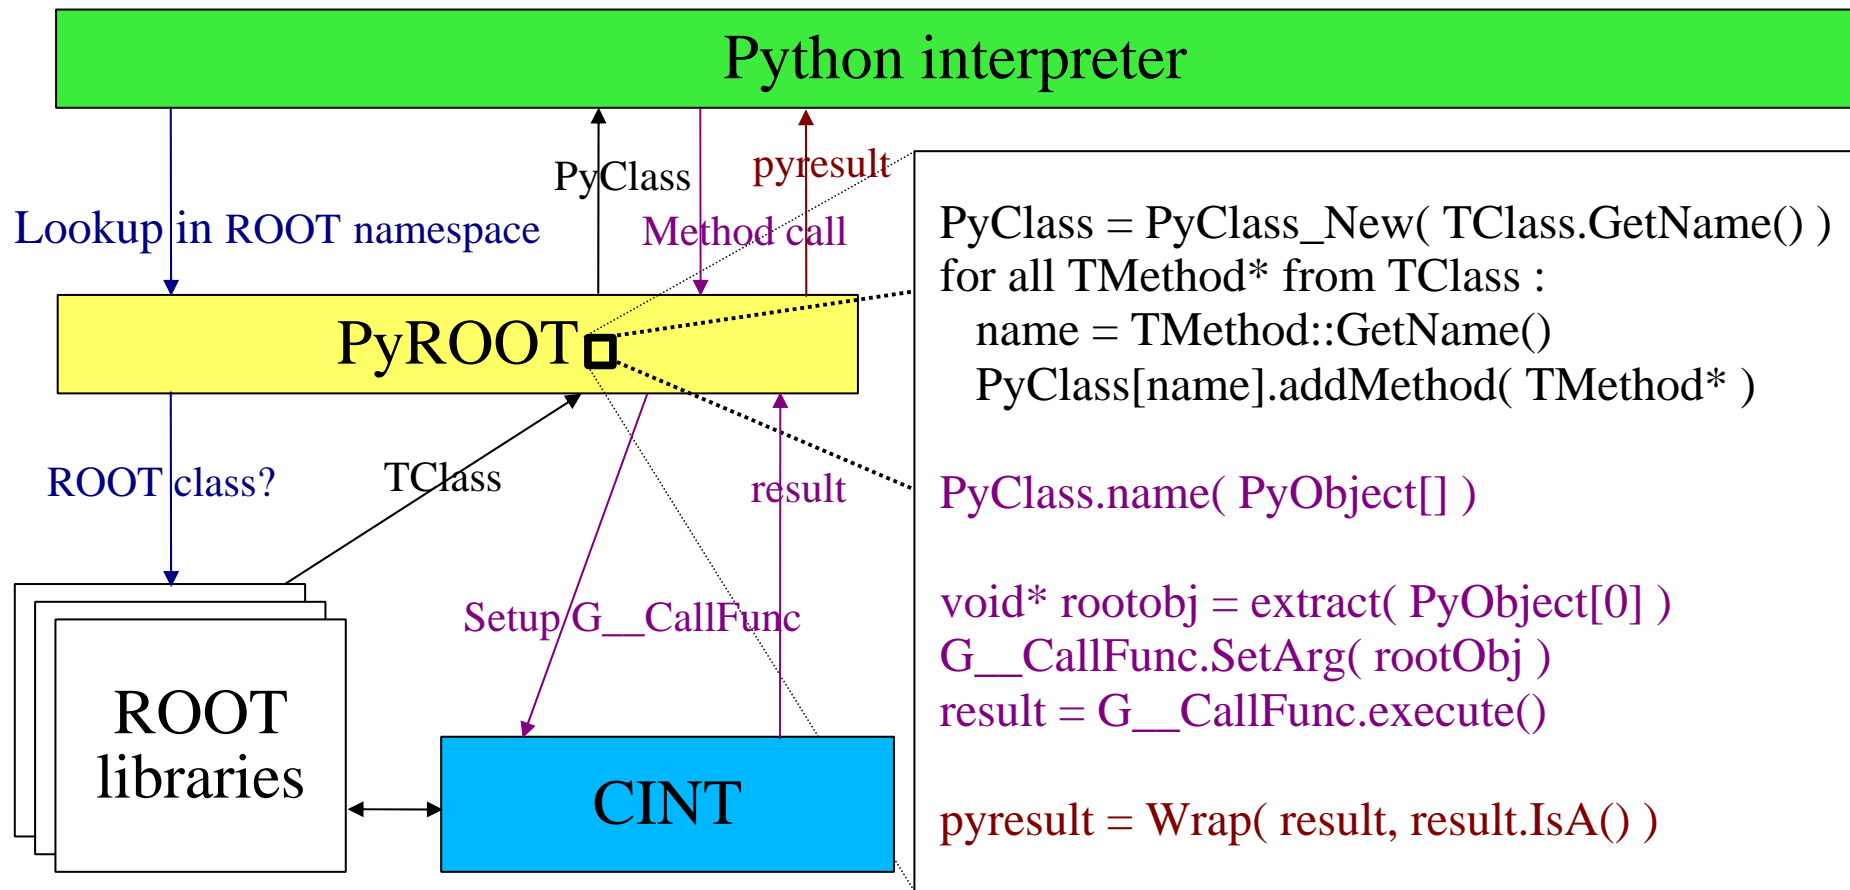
Python interpreter

PyClass

pyresult

Lookup in ROOT namespace

Method call

PyROOT

ROOT class?

TClass

result

Setup G__CallFunc

ROOT libraries

CINT

PyClass = PyClass_New( TClass.GetName() )
for all TMethod* from TClass :
name = TMethod::GetName()
PyClass[name].addMethod( TMethod* )

PyClass.name( PyObject[] )

void* rootobj = extract( PyObject[0] )
G__CallFunc.SetArg( rootObj )
result = G__CallFunc.execute()

pyresult = Wrap( result, result.IsA() )